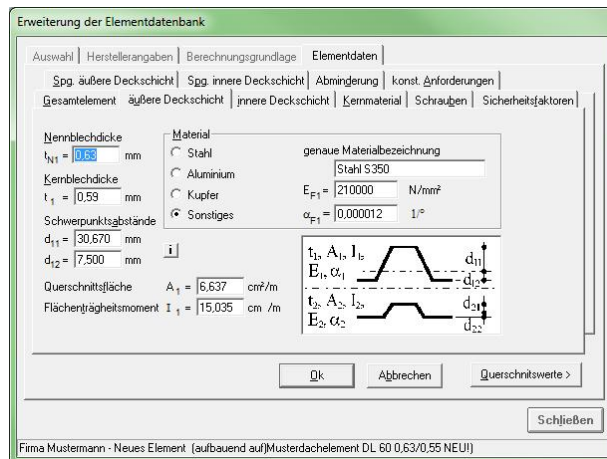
Erweiterung der Elementdatenbank

Auswahl | Herstellerangaben | Berechnungsgrundlage | Elementdaten

Spg. äußere Deckschicht | Spg. innere Deckschicht | Abminderung | konst. Anforderungen
Gesamtelement | äußere Deckschicht | innere Deckschicht | Kernmaterial | Schrauben | Sicherheitsfaktoren

Nennblechdicke
$t_{N1}$ = 0,63 mm
Kernblechdicke
$t_1$ = 0,59 mm
Schwerpunktsabstände
$d_{11}$ = 30,670 mm
$d_{12}$ = 7,500 mm

Material
Stahl
Aluminium
Kupfer
Sonstiges

genaue Materialbezeichnung
Stahl S350
$E_{F1}$ = 210000 N/mm²
$\alpha_{F1}$ = 0,000012 1/°

i

Querschnittsfläche $A_1$ = 6,637 cm²/m
Flächenträgheitsmoment $I_1$ = 15,035 cm /m

$t_1, A_1, I_1,$
$E_1, \alpha_1$
$d_{11}$
$d_{12}$
$t_2, A_2, I_2,$
$E_2, \alpha_2$
$d_{21}$
$d_{22}$

Ok | Abbrechen | Querschnitswerte >

Schließen

Firma Mustermann - Neues Element (aufbauend auf)Musterdachelement DL 60 0,63/0,55 NEU!)